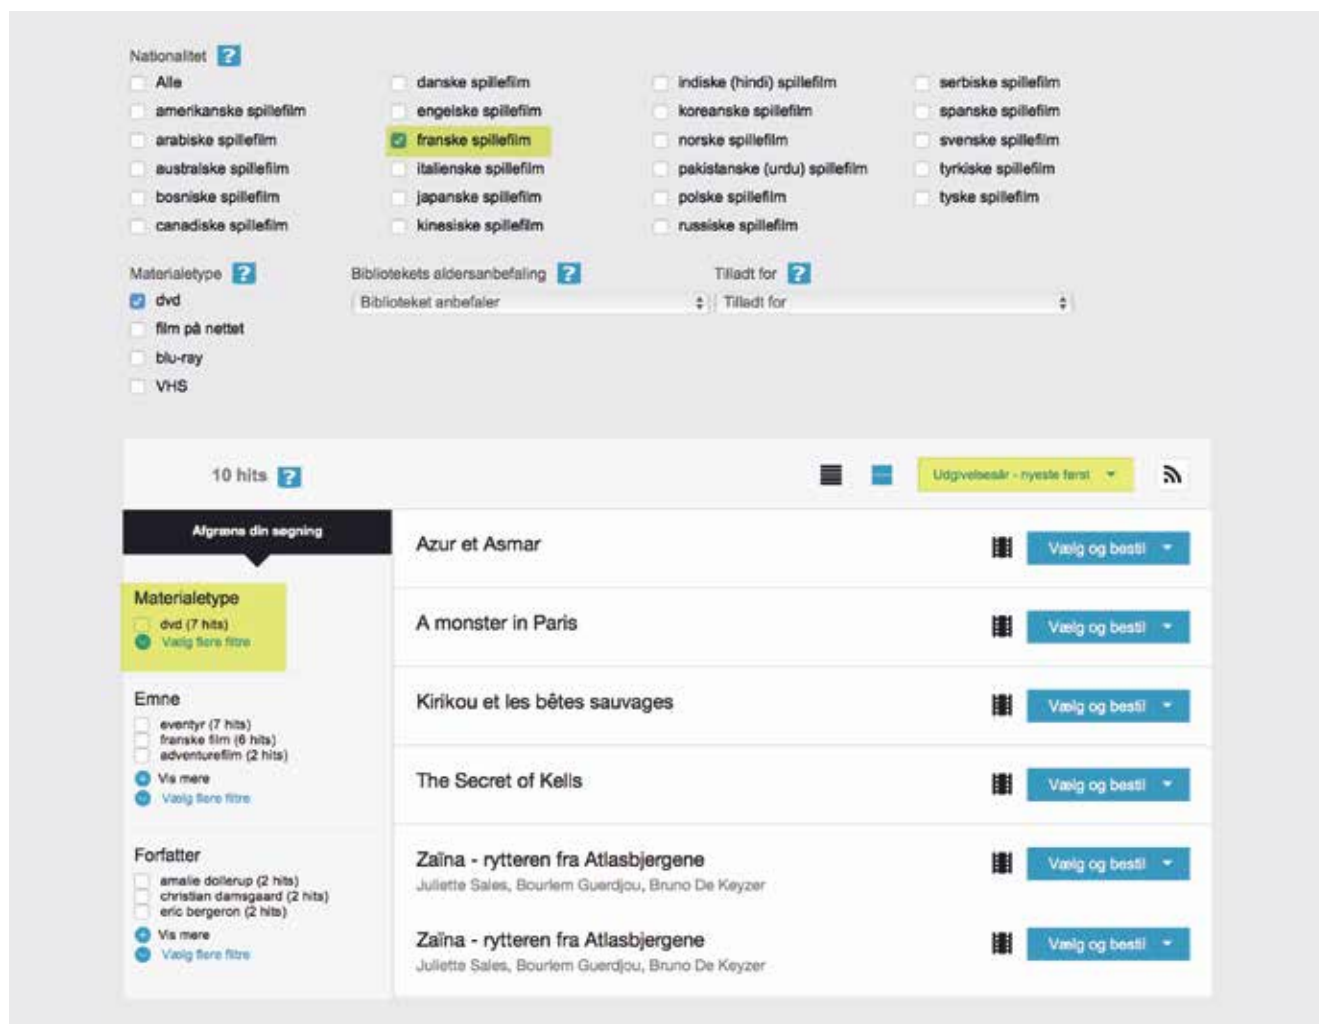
Nationalitet ?

Alle
amerikanske spillefilm
arabiske spillefilm
australske spillefilm
bosniske spillefilm
canadiske spillefilm

danske spillefilm
engelske spillefilm
franske spillefilm
italienske spillefilm
japanske spillefilm
kinesiske spillefilm

indiske (hindi) spillefilm
koreanske spillefilm
norske spillefilm
pakistanske (urdu) spillefilm
polske spillefilm
russiske spillefilm

serbiske spillefilm
spanske spillefilm
svenske spillefilm
tyrkiske spillefilm
tyske spillefilm

Materialetype ?
dvd
film på nettet
blu-ray
VHS

Bibliotekets aldersanbefaling ?
Biblioteket anbefaler

Tilladt for ?
Tilladt for

10 hits ?

Udgivelsesår - nyeste først

Afgræns din søgning

Materialetype
dvd (7 hits)
Vælg flere filtre

Emne
eventyr (7 hits)
franske film (6 hits)
adventurefilm (2 hits)
Vis mere
Vælg flere filtre

Forfatter
amalie dollerup (2 hits)
christian damsgaard (2 hits)
eric bergeron (2 hits)
Vis mere
Vælg flere filtre

Azur et Asmar
Vælg og bestil

A monster in Paris
Vælg og bestil

Kirikou et les bêtes sauvages
Vælg og bestil

The Secret of Kells
Vælg og bestil

Zaïna - rytteren fra Atlasbjergene
Juliette Sales, Bourlem Guerdjou, Bruno De Keyzer
Vælg og bestil

Zaïna - rytteren fra Atlasbjergene
Juliette Sales, Bourlem Guerdjou, Bruno De Keyzer
Vælg og bestil